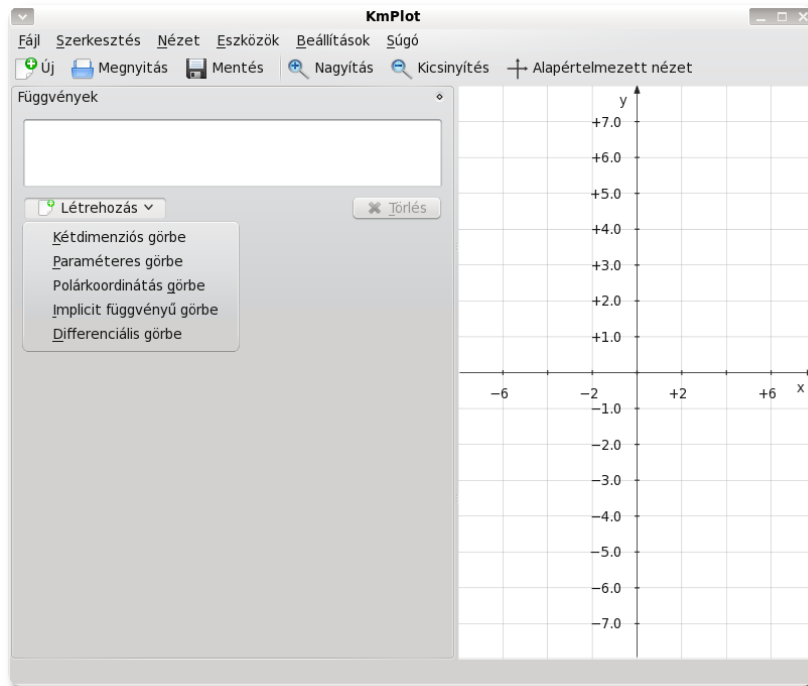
KmPlot

Fájl Szerkesztés Nézet Eszközök Beállítások Súgó

Új Megnyitás Mentés Nagyítás Kicsinyítés Alapértelmezett nézet

Függvények

Létrehozás

Törlés

Kétdimenziós görbe
Paraméteres görbe
Polárkoordinátás görbe
Implicit függvényű görbe
Differenciális görbe

y
+7.0
+6.0
+5.0
+4.0
+3.0
+2.0
+1.0
−6
−2
+2
+6
x
−1.0
−2.0
−3.0
−4.0
−5.0
−6.0
−7.0